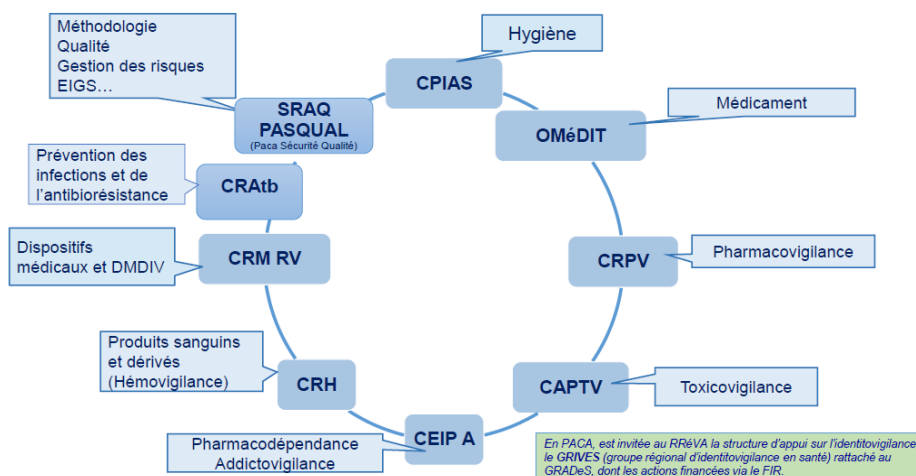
Méthodologie
Qualité
Gestion des risques
EIGS…

Hygiène

CPIAS

SRAQ
PASQUAL
(Paca Sécurité Qualité)

Médicament

OMéDIT

Prévention des infections et de l'antibiorésistance

CRAtb

Dispositifs médicaux et DMDIV

CRM RV

CRPV

Pharmacovigilance

Produits sanguins et dérivés (Hémovigilance)

CRH

CAPTV

Toxicovigilance

CEIP A

Pharmacodépendance
Addictovigilance

En PACA, est invitée au RRéVA la structure d'appui sur l'identitovigilance : le GRIVES (groupe régional d'identitovigilance en santé) rattaché au GRADeS, dont les actions financées via le FIR.